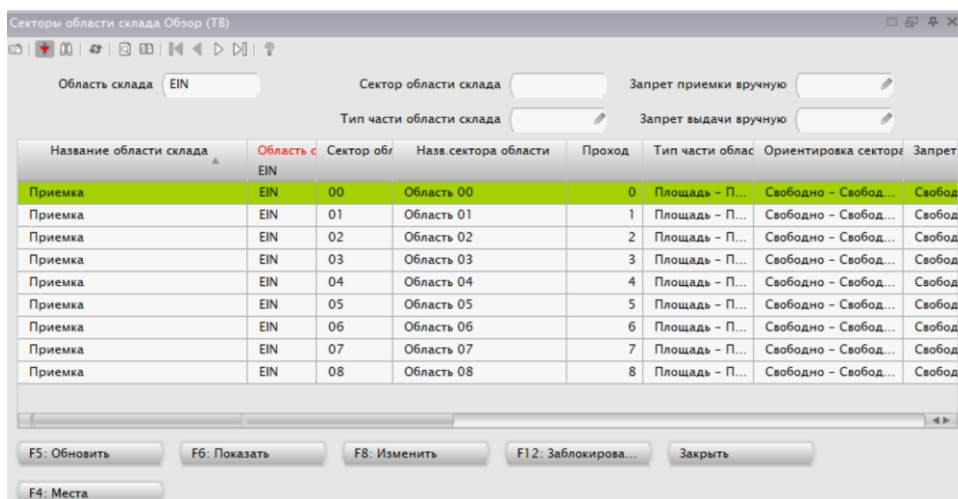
Секторы области склада Обзор (ТВ)

Область склада EIN

Сектор области склада

Запрет приемки вручную

Тип части области склада

Запрет выдачи вручную

| Название области склада | Область с EIN | Сектор обл | Назв.сектора области | Проход | Тип части облас | Ориентировка сектора | Запрет |
|---|---|---|---|---|---|---|---|
| Приемка | EIN | 00 | Область 00 | 0 | Площадь – П... | Свободно – Свобод... | Свобод |
| Приемка | EIN | 01 | Область 01 | 1 | Площадь – П... | Свободно – Свобод... | Свобод |
| Приемка | EIN | 02 | Область 02 | 2 | Площадь – П... | Свободно – Свобод... | Свобод |
| Приемка | EIN | 03 | Область 03 | 3 | Площадь – П... | Свободно – Свобод... | Свобод |
| Приемка | EIN | 04 | Область 04 | 4 | Площадь – П... | Свободно – Свобод... | Свобод |
| Приемка | EIN | 05 | Область 05 | 5 | Площадь – П... | Свободно – Свобод... | Свобод |
| Приемка | EIN | 06 | Область 06 | 6 | Площадь – П... | Свободно – Свобод... | Свобод |
| Приемка | EIN | 07 | Область 07 | 7 | Площадь – П... | Свободно – Свобод... | Свобод |
| Приемка | EIN | 08 | Область 08 | 8 | Площадь – П... | Свободно – Свобод... | Свобод |

F5: Обновить
F6: Показать
F8: Изменить
F12: Заблокирова...
Закрыть
F4: Места